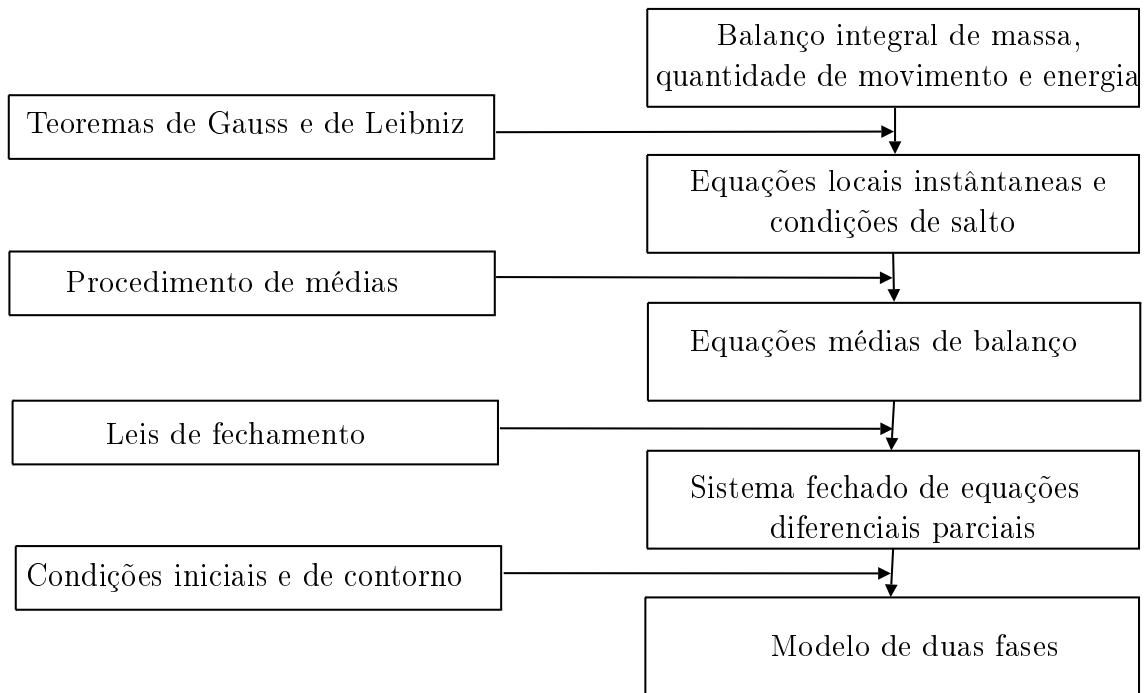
Balanço integral de massa, quantidade de movimento e energia

Teoremas de Gauss e de Leibniz

Equações locais instântaneas e condições de salto

Procedimento de médias

Equações médias de balanço

Leis de fechamento

Sistema fechado de equações diferenciais parciais

Condições iniciais e de contorno

Modelo de duas fases